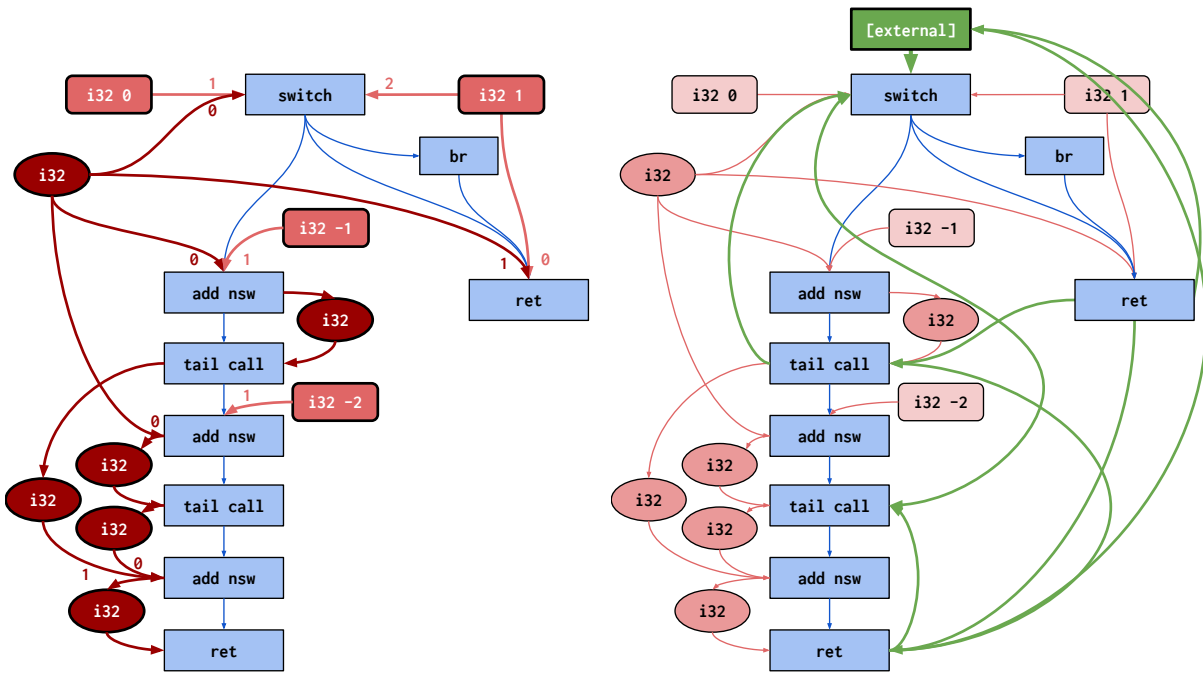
i32 0
1
switch
2
i32 1
0
i32
br
i32 -1
0
1
1
0
add nsw
ret
i32
tail call
1
i32 -2
0
add nsw
i32
i32
tail call
i32
0
1
add nsw
i32
ret

[external]
i32 0
switch
i32 1
i32
br
i32 -1
add nsw
ret
i32
tail call
i32 -2
add nsw
i32
i32
tail call
i32
add nsw
i32
ret